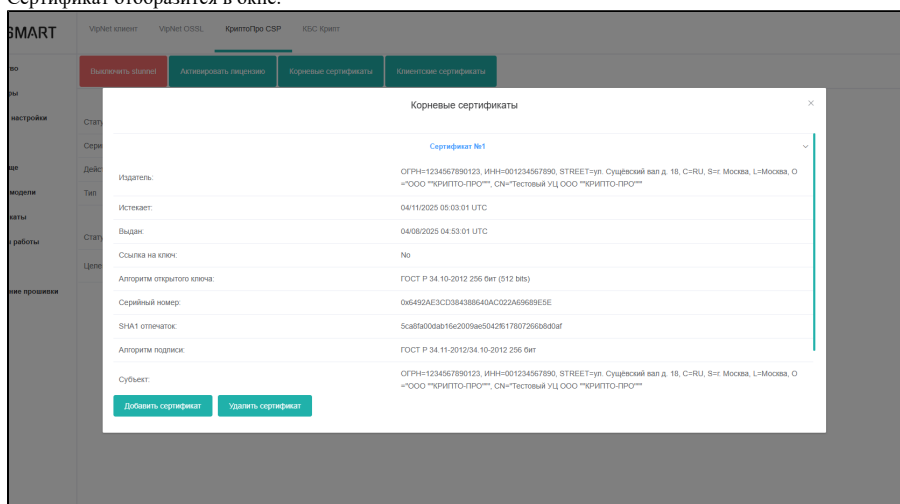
Сертификат отобразится в окне:

SMART

VipNet клиент VipNet OSSL КриптоПро CSP КБС Крипт

во
ры
настройки
ще
модели
каты
работы
ние прошивки

Выключить stunnel Активировать лицензию Корневые сертификаты Клиентские сертификаты

Стату
Серт
Дейс
Тип
Стату
Целе

Корневые сертификаты

Сертификат №1

| | |
|---|---|
| Издатель: | ОГРН=1234567890123, ИНН=001234567890, STREET=ул. Сущёвский вал д. 18, C=RU, S=г. Москва, L=Москва, O="ООО ""КРИПТО-ПРО""", CN="Тестовый УЦ ООО ""КРИПТО-ПРО""" |
| Истекает: | 04/11/2025 05:03:01 UTC |
| Выдан: | 04/08/2025 04:53:01 UTC |
| Ссылка на ключ: | No |
| Алгоритм открытого ключа: | ГОСТ Р 34.10-2012 256 бит (512 bits) |
| Серийный номер: | 0x6492AE3CD384388640AC022A69689E5E |
| SHA1 отпечаток: | 5ca6fa00dab16e2009ae5042f617807266b8d0af |
| Алгоритм подписи: | ГОСТ Р 34.11-2012/34.10-2012 256 бит |
| Субъект: | ОГРН=1234567890123, ИНН=001234567890, STREET=ул. Сущёвский вал д. 18, C=RU, S=г. Москва, L=Москва, O="ООО ""КРИПТО-ПРО""", CN="Тестовый УЦ ООО ""КРИПТО-ПРО""" |

Добавить сертификат Удалить сертификат